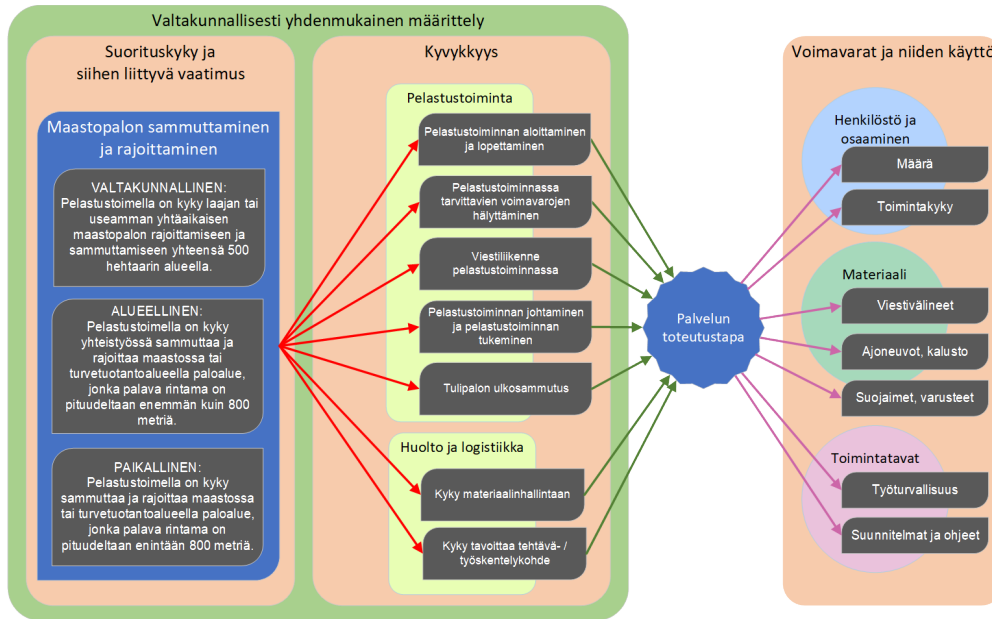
Valtakunnallisesti yhdenmukainen määrittely

Suorituskyky ja siihen liittyvä vaatimus

Maastopalon sammuttaminen ja rajoittaminen

VALTAKUNNALLINEN: Pelastustoimella on kyky laajan tai useamman yhtäaikaisen maastopalon rajoittamiseen ja sammuttamiseen yhteensä 500 hehtaarin alueella.

ALUEELLINEN: Pelastustoimella on kyky yhteistyössä sammuttaa ja rajoittaa maastossa tai turvetuotantoalueella paloalue, jonka palava rintama on pituudeltaan enemmän kuin 800 metriä.

PAIKALLINEN: Pelastustoimella on kyky sammuttaa ja rajoittaa maastossa tai turvetuotantoalueella paloalue, jonka palava rintama on pituudeltaan enintään 800 metriä.

Kyvykkyys

Pelastustoiminta

Pelastustoiminnan aloittaminen ja lopettaminen

Pelastustoiminnassa tarvittavien voimavarojen hälyttäminen

Viestiliikenne pelastustoiminnassa

Pelastustoiminnan johtaminen ja pelastustoiminnan tukeminen

Tulipalon ulkosammutus

Huolto ja logistiikka

Kyky materiaalinhallintaan

Kyky tavoittaa tehtävä- / työskentelykohde

Palvelun toteutustapa

Voimavarat ja niiden käyttö

Henkilöstö ja osaaminen

Määrä

Toimintakyky

Materiaali

Viestivälineet

Ajoneuvot, kalusto

Suojaimet, varusteet

Toimintatavat

Työturvallisuus

Suunnitelmat ja ohjeet